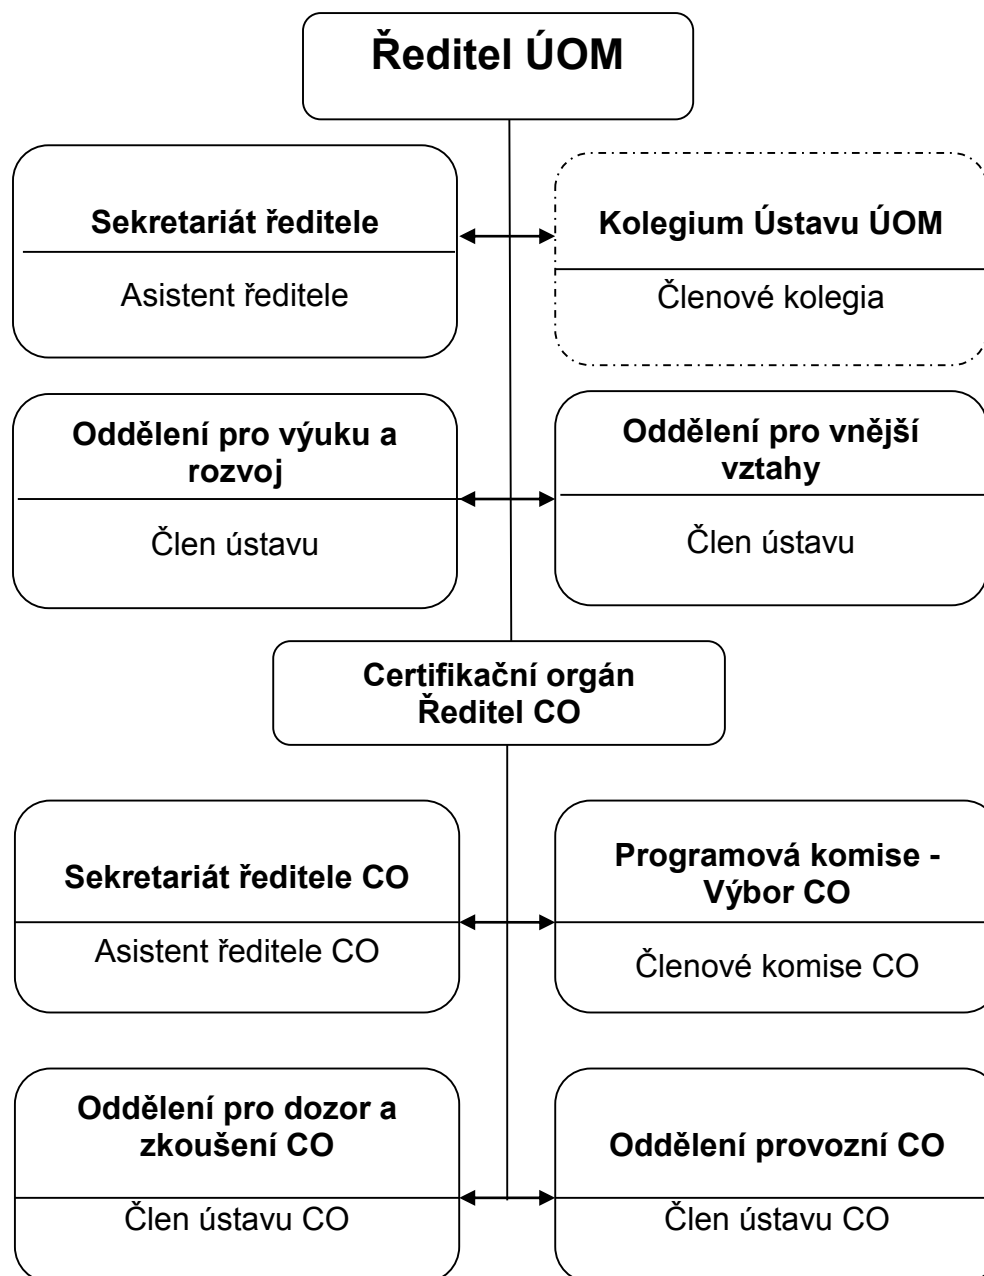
Ředitel ÚOM

Sekretariát ředitele

Asistent ředitele

Kolegium Ústavu ÚOM

Členové kolegia

Oddělení pro výuku a rozvoj

Člen ústavu

Oddělení pro vnější vztahy

Člen ústavu

Certifikační orgán
Ředitel CO

Sekretariát ředitele CO

Asistent ředitele CO

Programová komise - Výbor CO

Členové komise CO

Oddělení pro dozor a zkoušení CO

Člen ústavu CO

Oddělení provozní CO

Člen ústavu CO